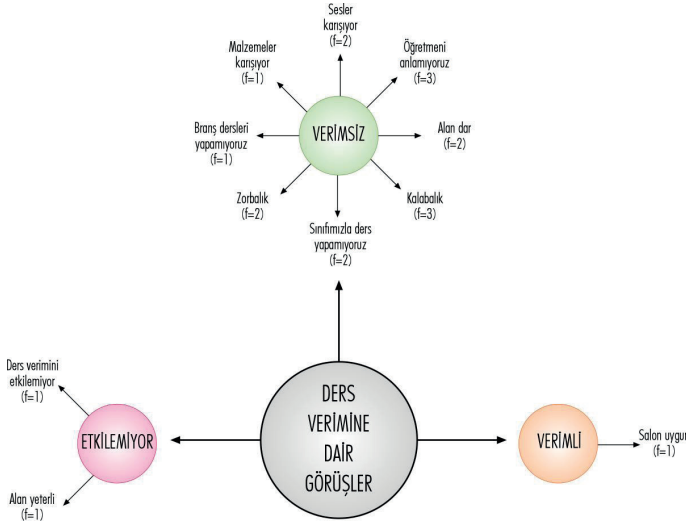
Sesler karışıyor (f=2)

Malzemeler karışıyor (f=1)

Öğretmeni anlamıyoruz (f=3)

Branş dersleri yapamıyoruz (f=1)

VERİMSİZ

Alan dar (f=2)

Zorbalık (f=2)

Kalabalık (f=3)

Sınıfımızla ders yapamıyoruz (f=2)

Ders verimini etkilemiyor (f=1)

ETKİLEMİYOR

DERS VERİMİNE DAİR GÖRÜŞLER

VERİMLİ

Salon uygu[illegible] (f=1)

Alan yeterli (f=1)